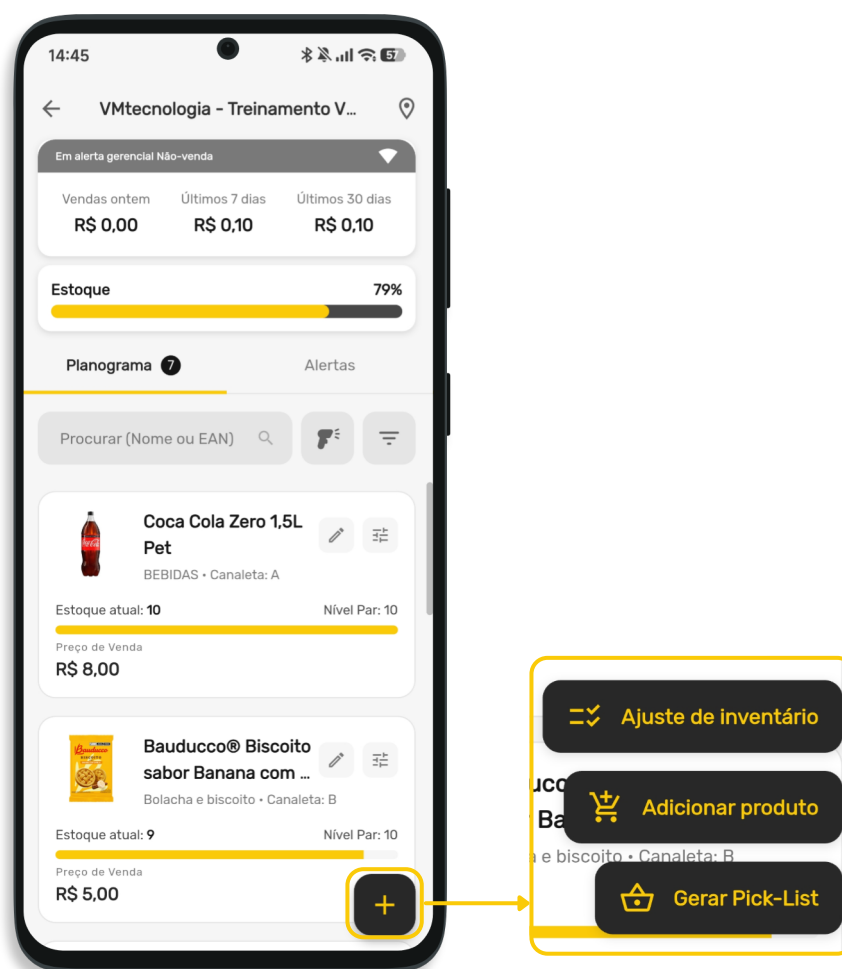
14:45

VMtecnologia - Treinamento V...

Em alerta gerencial Não-venda

| Vendas ontem | Últimos 7 dias | Últimos 30 dias |
|---|---|---|
| R$ 0,00 | R$ 0,10 | R$ 0,10 |

Estoque 79%

Planograma 7 Alertas

Procurar (Nome ou EAN)

Coca Cola Zero 1,5L Pet
BEBIDAS • Canaleta: A
Estoque atual: 10 Nível Par: 10
Preço de Venda
R$ 8,00

Bauducco® Biscoito sabor Banana com ...
Bolacha e biscoito • Canaleta: B
Estoque atual: 9 Nível Par: 10
Preço de Venda
R$ 5,00

+

Ajuste de inventário
uco
Ba
Adicionar produto
a e biscoito • Canaleta: B
Gerar Pick-List